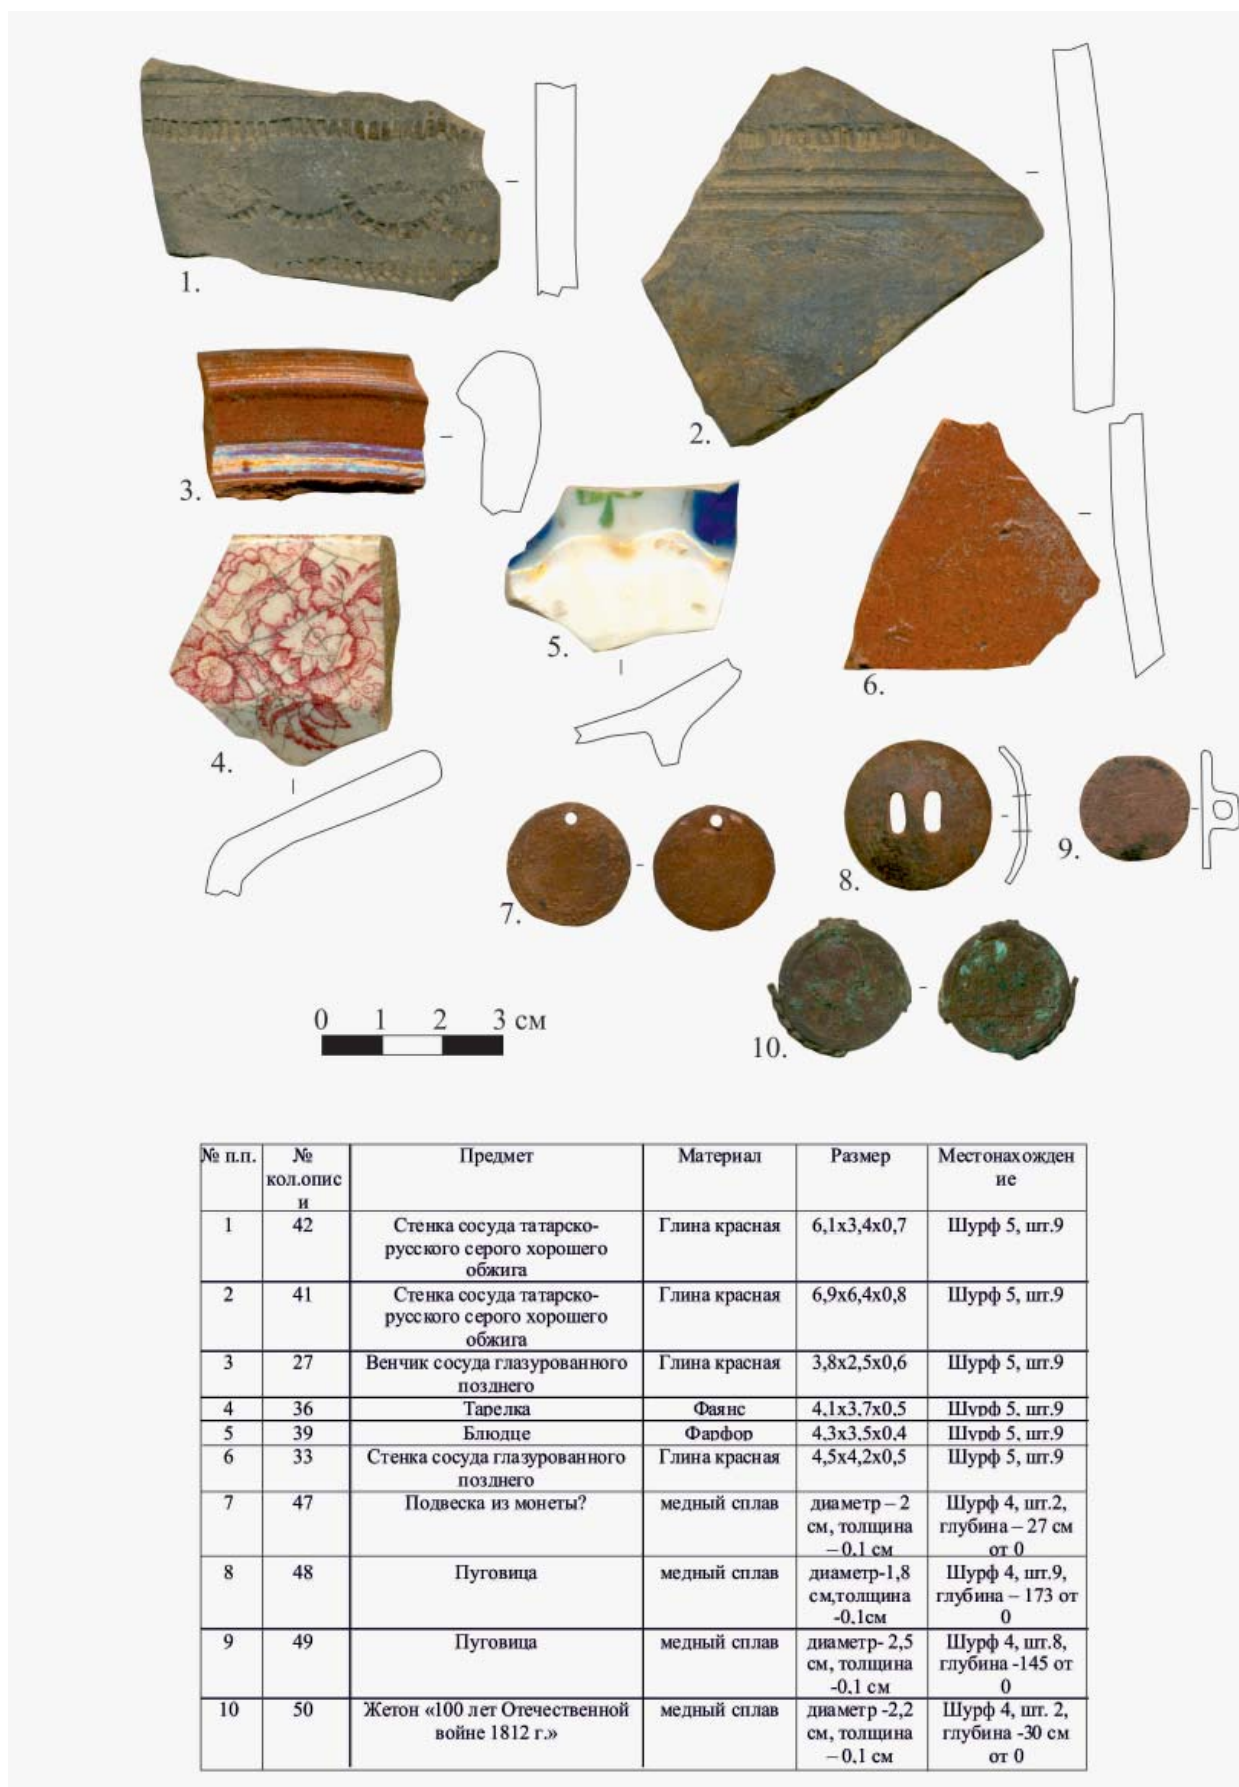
1.

2.

3.

4.

5.

6.

7.

8.

9.

10.

0 1 2 3 см

| № п.п. | № кол.описи | Предмет | Материал | Размер | Местонахождение |
|---|---|---|---|---|---|
| 1 | 42 | Стенка сосуда татарско-русского серого хорошего обжига | Глина красная | 6,1х3,4х0,7 | Шурф 5, шт.9 |
| 2 | 41 | Стенка сосуда татарско-русского серого хорошего обжига | Глина красная | 6,9х6,4х0,8 | Шурф 5, шт.9 |
| 3 | 27 | Венчик сосуда глазурованного позднего | Глина красная | 3,8х2,5х0,6 | Шурф 5, шт.9 |
| 4 | 36 | Тарелка | Фаянс | 4,1х3,7х0,5 | Шурф 5, шт.9 |
| 5 | 39 | Блюдце | Фарфор | 4,3х3,5х0,4 | Шурф 5, шт.9 |
| 6 | 33 | Стенка сосуда глазурованного позднего | Глина красная | 4,5х4,2х0,5 | Шурф 5, шт.9 |
| 7 | 47 | Подвеска из монеты? | медный сплав | диаметр – 2 см, толщина – 0,1 см | Шурф 4, шт.2, глубина – 27 см от 0 |
| 8 | 48 | Пуговица | медный сплав | диаметр-1,8 см,толщина -0,1см | Шурф 4, шт.9, глубина – 173 от 0 |
| 9 | 49 | Пуговица | медный сплав | диаметр- 2,5 см, толщина -0,1 см | Шурф 4, шт.8, глубина -145 от 0 |
| 10 | 50 | Жетон «100 лет Отечественной войне 1812 г.» | медный сплав | диаметр -2,2 см, толщина – 0,1 см | Шурф 4, шт. 2, глубина -30 см от 0 |